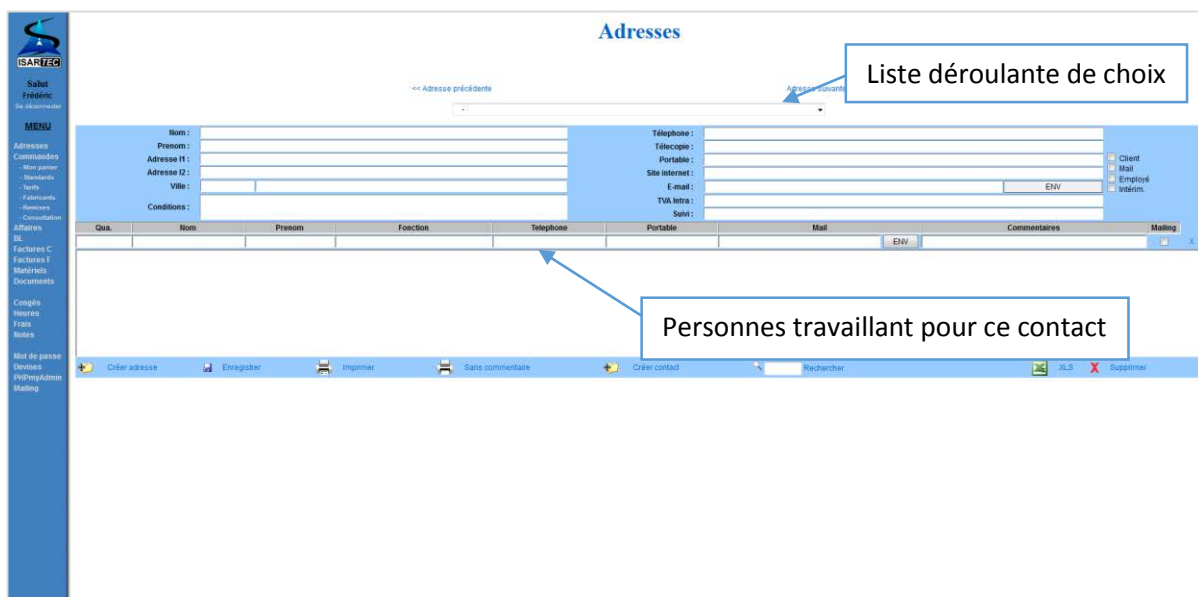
ISARTEC

Salut
Frédéric
Se déconnecter

MENU

Adresses
Commandes
- Mon panier
- Standards
- Tarifs
- Fabricants
- Remises
- Consultation
Affaires
BL
Factures C
Factures F
Matériels
Documents

Congés
Heures
Frais
Notes

Mot de passe
Devises
PHPmyAdmin
Mailing

Adresses

<< Adresse précédente

Adresse suivante

Liste déroulante de choix

-

Nom :
Prenom :
Adresse l1 :
Adresse l2 :
Ville :
Conditions :

Téléphone :
Télecopie :
Portable :
Site internet :
E-mail :
ENV
TVA Intra :
Suivi :

Client
Mail
Employé
Intérim.

| Qua. | Nom | Prenom | Fonction | Telephone | Portable | Mail | Commentaires | Mailing |
|---|---|---|---|---|---|---|---|---|
| | | | | | | ENV | | |

X

Personnes travaillant pour ce contact

Créer adresse
Enregistrer
Imprimer
Sans commentaire
Créer contact
Rechercher
XLS
Supprimer